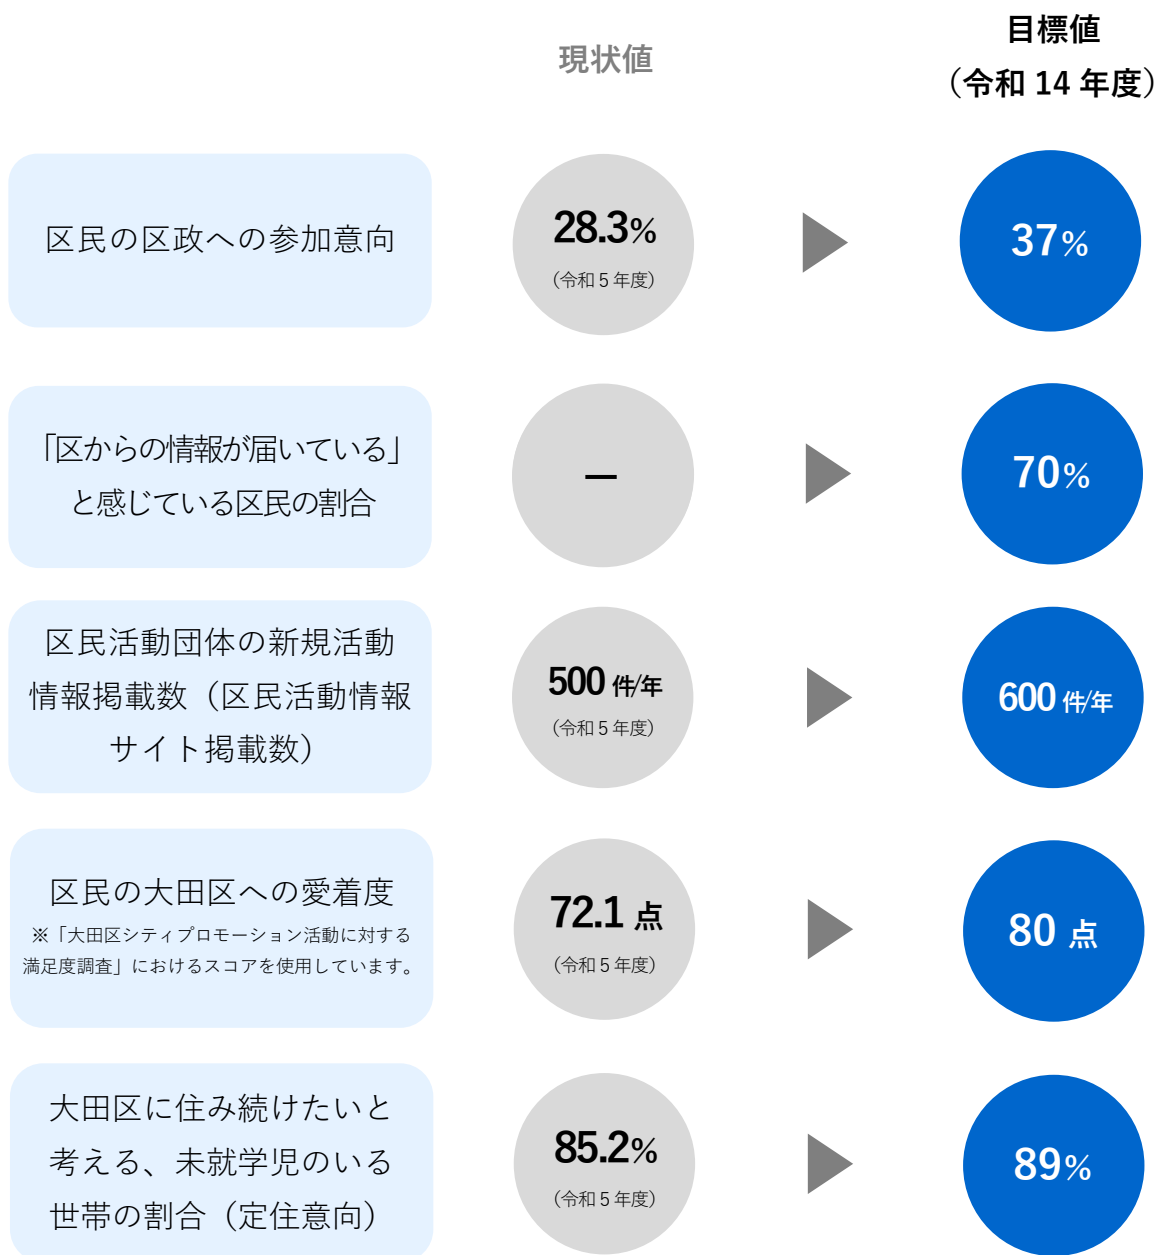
現状値

目標値
（令和 14 年度）

区民の区政への参加意向

28.3%
（令和 5 年度）

37%

「区からの情報が届いている」と感じている区民の割合

–

70%

区民活動団体の新規活動情報掲載数（区民活動情報サイト掲載数）

500 件/年
（令和 5 年度）

600 件/年

区民の大田区への愛着度
※「大田区シティプロモーション活動に対する満足度調査」におけるスコアを使用しています。

72.1 点
（令和 5 年度）

80 点

大田区に住み続けたいと考える、未就学児のいる世帯の割合（定住意向）

85.2%
（令和 5 年度）

89%